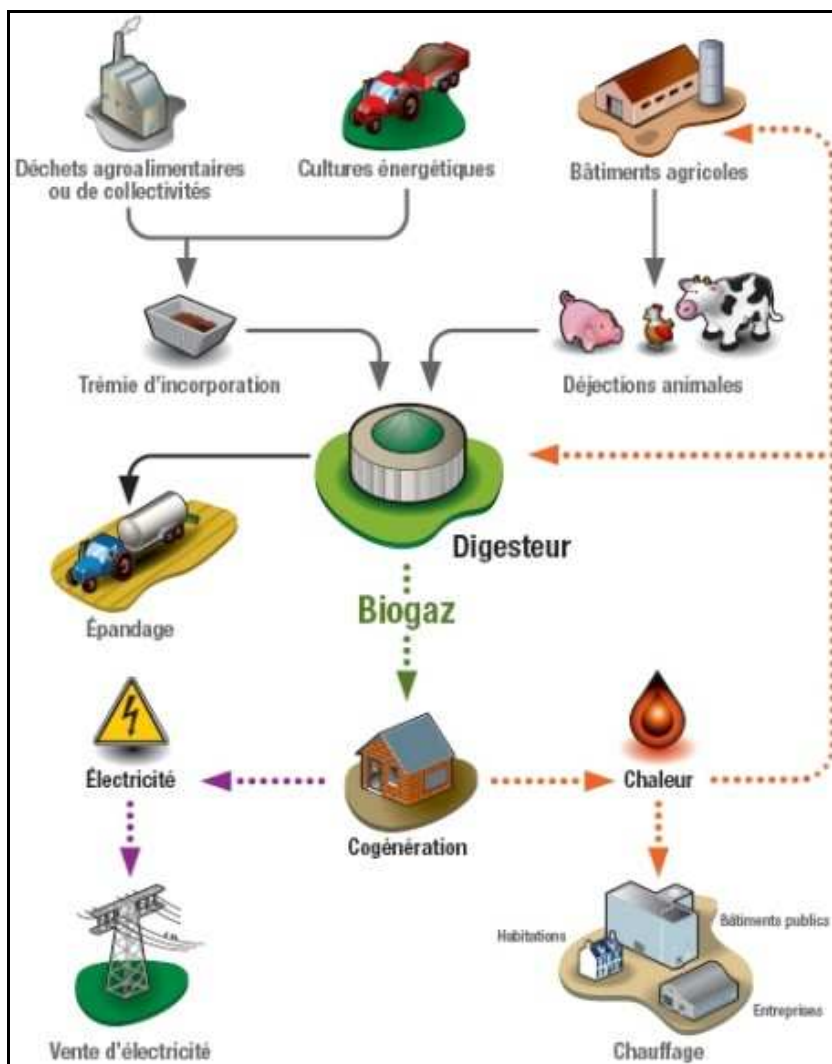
Déchets agroalimentaires ou de collectivités

Cultures énergétiques

Bâtiments agricoles

Trémie d'incorporation

Déjections animales

Digesteur

Épandage

Biogaz

Électricité

Cogénération

Chaleur

Vente d'électricité

Habitations

Bâtiments publics

Entreprises

Chauffage